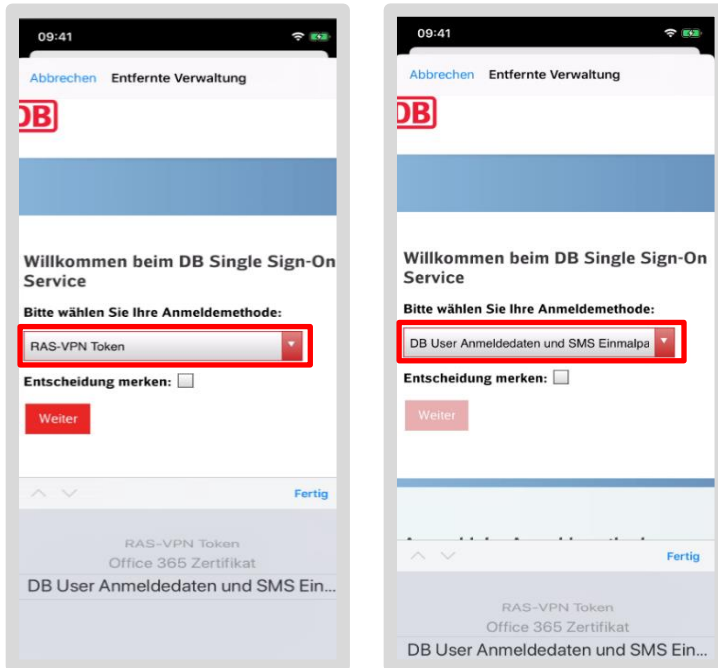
09:41

Abbrechen Entfernte Verwaltung

DB

Willkommen beim DB Single Sign-On Service

Bitte wählen Sie Ihre Anmeldemethode:

RAS-VPN Token

Entscheidung merken:

Weiter

Fertig

RAS-VPN Token
Office 365 Zertifikat
DB User Anmeldedaten und SMS Ein...

09:41

Abbrechen Entfernte Verwaltung

DB

Willkommen beim DB Single Sign-On Service

Bitte wählen Sie Ihre Anmeldemethode:

DB User Anmeldedaten und SMS Einmalpa

Entscheidung merken:

Weiter

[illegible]

Fertig

RAS-VPN Token
Office 365 Zertifikat
DB User Anmeldedaten und SMS Ein...